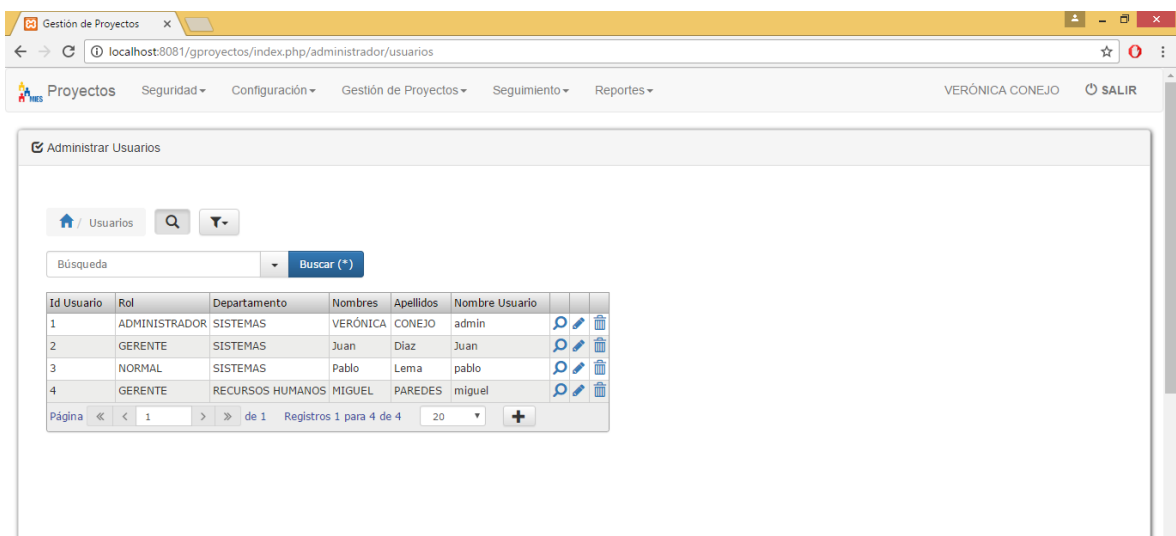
Gestión de Proyectos ×

localhost:8081/gproyectos/index.php/administrador/usuarios

MIES Proyectos Seguridad Configuración Gestión de Proyectos Seguimiento Reportes VERÓNICA CONEJO SALIR

Administrar Usuarios

Usuarios

Búsqueda Buscar (*)

| Id Usuario | Rol | Departamento | Nombres | Apellidos | Nombre Usuario |
|---|---|---|---|---|---|
| 1 | ADMINISTRADOR | SISTEMAS | VERÓNICA | CONEJO | admin |
| 2 | GERENTE | SISTEMAS | Juan | Diaz | Juan |
| 3 | NORMAL | SISTEMAS | Pablo | Lema | pablo |
| 4 | GERENTE | RECURSOS HUMANOS | MIGUEL | PAREDES | miguel |

Página 1 de 1 Registros 1 para 4 de 4 20